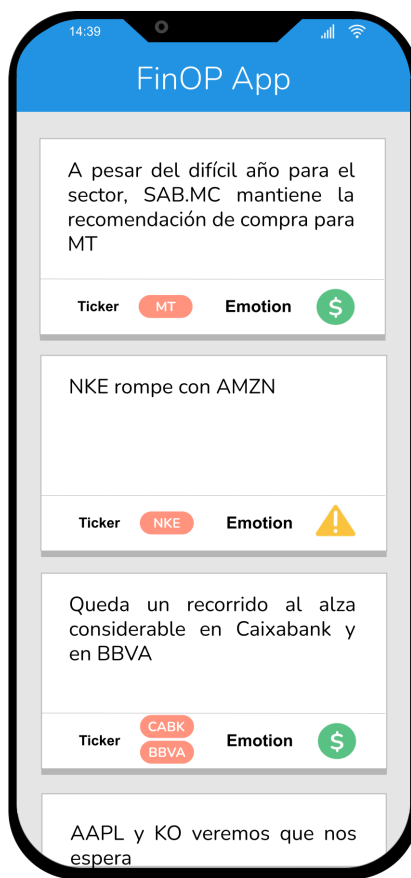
14:39

FinOP App

A pesar del difícil año para el sector, SAB.MC mantiene la recomendación de compra para MT

Ticker MT Emotion $

NKE rompe con AMZN

Ticker NKE Emotion

Queda un recorrido al alza considerable en Caixabank y en BBVA

Ticker CABK BBVA Emotion $

AAPL y KO veremos que nos espera